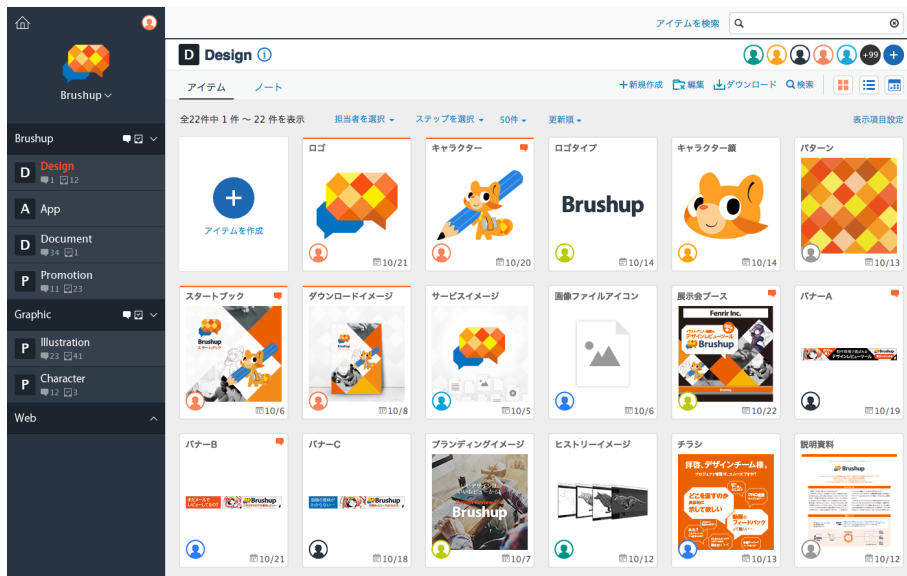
Brushup

Brushup

D Design
1 12

A App

D Document
34 1

P Promotion
11 23

Graphic

P Illustration
23 41

P Character
12 3

Web

アイテムを検索

D Design

+99

アイテム ノート

新規作成 編集 ダウンロード 検索

全22件中 1 件 〜 22 件を表示 担当者を選択 ステップを選択 50件 更新順 表示項目設定

アイテムを作成

ロゴ
10/21

キャラクター
10/20

ロゴタイプ
Brushup
10/14

キャラクター顔
10/14

パターン
10/13

スタートブック
Brushup スタートブック
10/6

ダウンロードイメージ
Brushup
10/8

サービスイメージ
10/5

画像ファイルアイコン
10/6

展示会ブース
Fenrir Inc.
デザインレビューツール
Brushup
10/22

バナーA
10/19

バナーB
Brushup
10/21

バナーC
Brushup
10/18

ブランディングイメージ
Brushup
10/7

ヒストリーイメージ
10/12

チラシ
拝啓、デザインチーム様。
どこを直すのか 教えて欲しい
動画の フィードバック して欲しい
Brushup
10/13

説明資料
Brushup
10/12